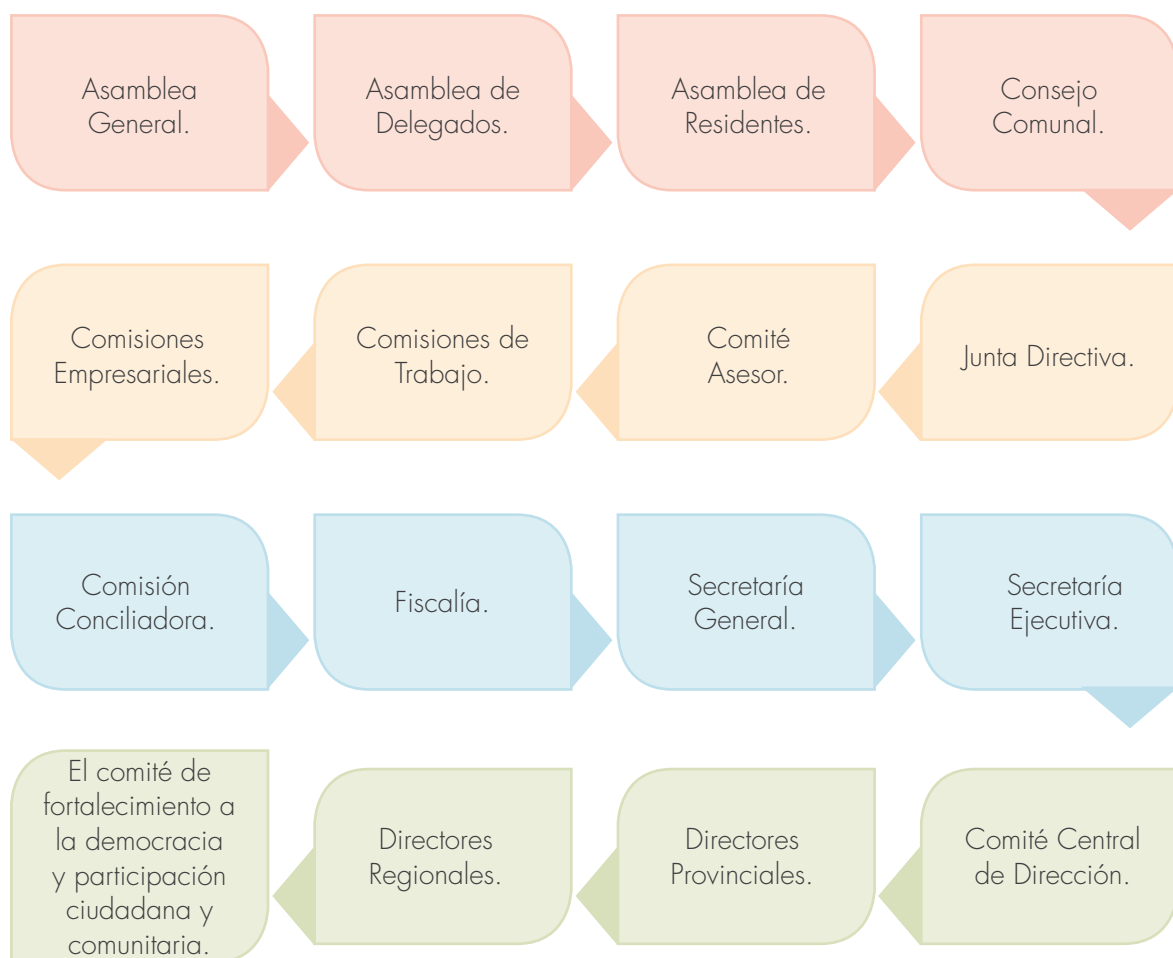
Asamblea General.

Asamblea de Delegados.

Asamblea de Residentes.

Consejo Comunal.

Junta Directiva.

Comité Asesor.

Comisiones de Trabajo.

Comisiones Empresariales.

Comisión Conciliadora.

Fiscalía.

Secretaría General.

Secretaría Ejecutiva.

Comité Central de Dirección.

Directores Provinciales.

Directores Regionales.

El comité de fortalecimiento a la democracia y participación ciudadana y comunitaria.